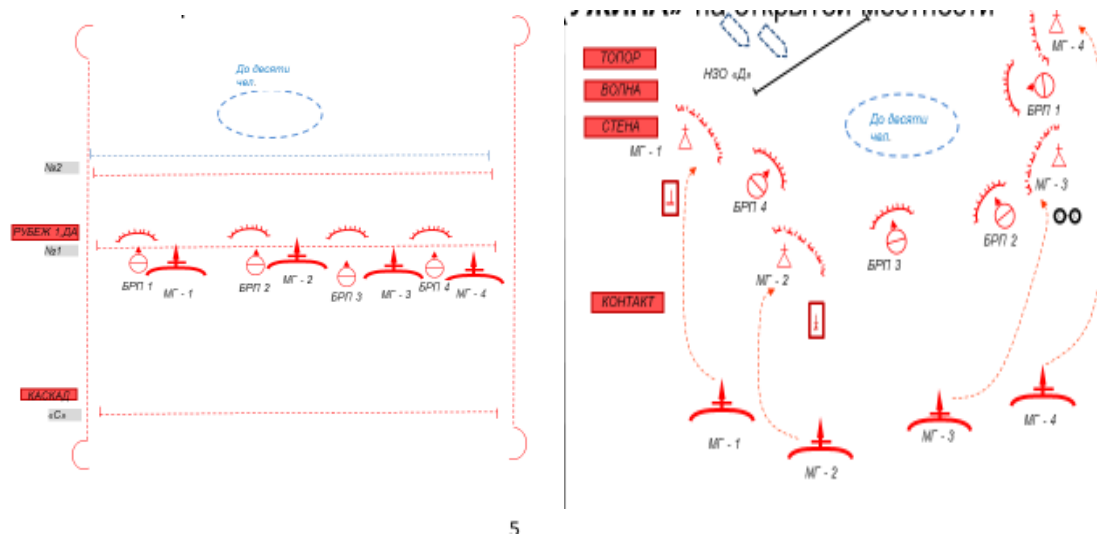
До десяти чел.

№2

РУБЕЖ 1,ДА

№1

БРП 1
МГ - 1
БРП 2
МГ - 2
БРП 3
МГ - 3
БРП 4
МГ - 4

КАСКАД

«С»

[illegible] на открытой местности

ТОПОР
ВОЛНА
СТЕНА

НЗО «Д»

МГ - 4
БРП 1
До десяти чел.
МГ - 1
МГ - 3
БРП 4
БРП 2
БРП 3
МГ - 2

КОНТАКТ

МГ - 1
МГ - 2
МГ - 3
МГ - 4

5